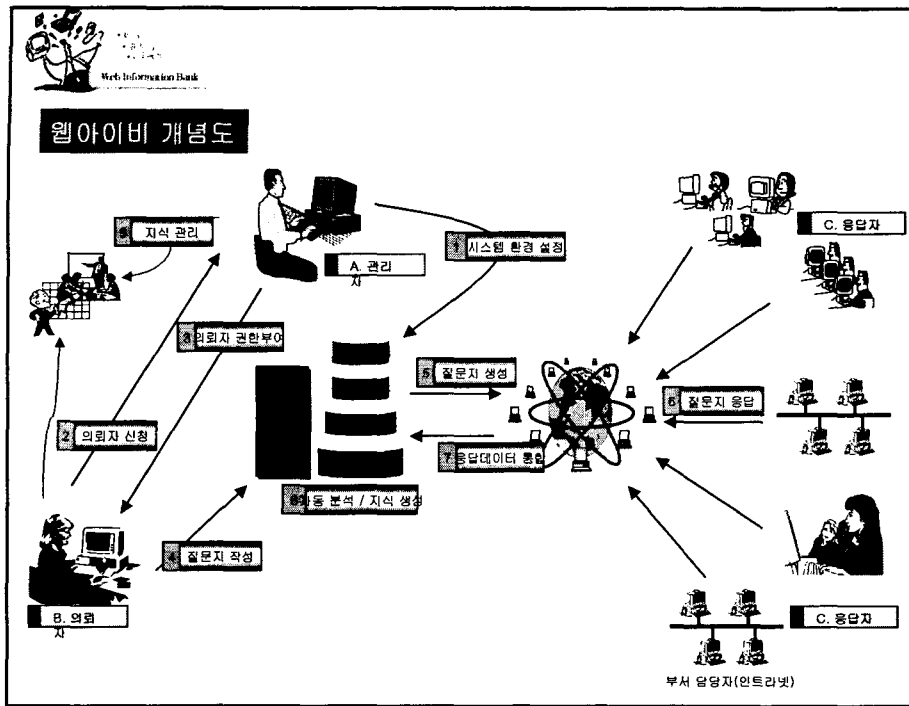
Web Information Bank

웹아이비 개념도

9 지식 관리

A. 관리자

1 시스템 환경 설정

C. 응답자

3 의뢰자 권한부여

5 질문지 생성

6 질문지 응답

2 의뢰자 신청

7 응답데이터 통합

8 자동 분석 / 지식 생성

4 질문지 작성

B. 의뢰자

C. 응답자

부서 담당자(인트라넷)